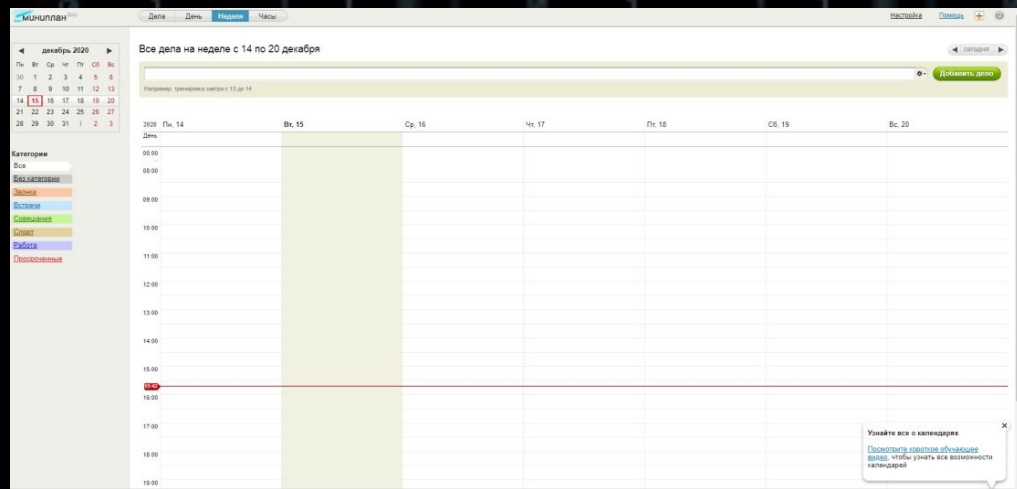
Минuплан beta

Дела | День | Неделя | Часы

Настройка | Помощь

◄ декабрь 2020 ►

| Пн | Вт | Ср | Чт | Пт | Сб | Вс |
|---|---|---|---|---|---|---|
| 30 | 1 | 2 | 3 | 4 | 5 | 6 |
| 7 | 8 | 9 | 10 | 11 | 12 | 13 |
| 14 | 15 | 16 | 17 | 18 | 19 | 20 |
| 21 | 22 | 23 | 24 | 25 | 26 | 27 |
| 28 | 29 | 30 | 31 | 1 | 2 | 3 |

Категории
Все
Без категории
Звонки
Встречи
Совещания
Спорт
Работа
Просроченные

Все дела на неделе с 14 по 20 декабря

◄ сегодня ►

Добавить дело

Например: тренировка завтра с 13 до 14

| 2020 День | Пн, 14 | Вт, 15 | Ср, 16 | Чт, 17 | Пт, 18 | Сб, 19 | Вс, 20 |
|---|---|---|---|---|---|---|---|

00:00
08:00
09:00
10:00
11:00
12:00
13:00
14:00
15:00
15:40
16:00
17:00
18:00
19:00

Узнайте все о календарях
Посмотрите короткое обучающее видео, чтобы узнать все возможности календарей